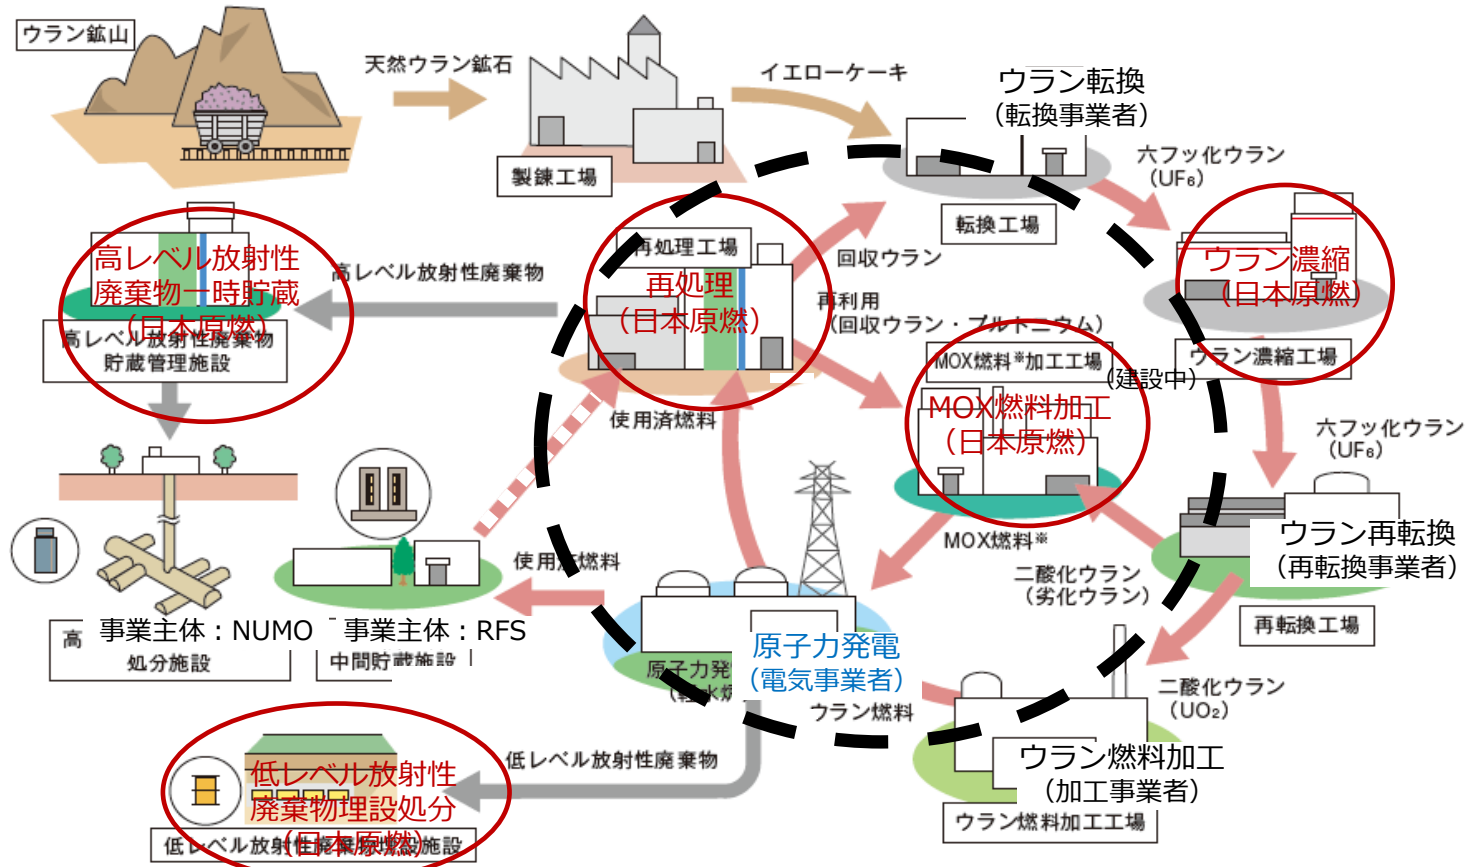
ウラン鉱山

天然ウラン鉱石

製錬工場

イエローケーキ

ウラン転換
（転換事業者）

転換工場

六フッ化ウラン
（UF₆）

ウラン濃縮
（日本原燃）

ウラン濃縮工場

六フッ化ウラン
（UF₆）

ウラン再転換
（再転換事業者）

再転換工場

二酸化ウラン
（UO₂）

ウラン燃料加工
（加工事業者）

ウラン燃料加工工場

ウラン燃料

二酸化ウラン
（劣化ウラン）

MOX燃料※

MOX燃料※加工工場
（建設中）

MOX燃料加工
（日本原燃）

再利用
（回収ウラン・プルトニウム）

回収ウラン

再処理工場

再処理
（日本原燃）

使用済燃料

高レベル放射性廃棄物

高レベル放射性
廃棄物一時貯蔵
（日本原燃）

高レベル放射性廃棄物
貯蔵管理施設

高 事業主体：NUMO
処分施設

事業主体：RFS
中間貯蔵施設

使用済燃料

原子力発電
（電気事業者）

原子力発

低レベル放射性廃棄物

低レベル放射性
廃棄物埋設処分
（日本原燃）

低レベル放射性廃棄物埋設施設